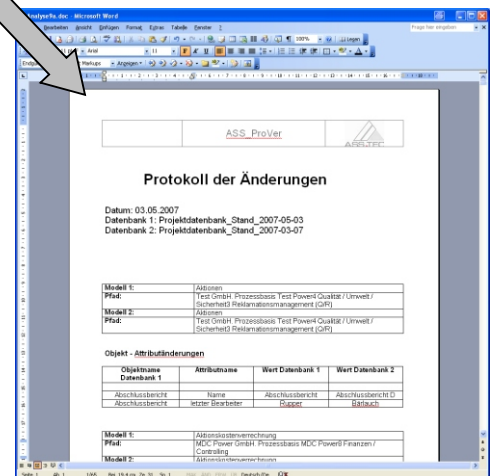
Analysefile.doc - Microsoft Word

Bearbeiten Ansicht Einfügen Format Extras Tabelle Fenster ?

Frage hier eingeben

Arial 11

100%

Lesen

Markups Anzeigen

ASS_ProVer

ASS-TEC

Protokoll der Änderungen

Datum: 03.05.2007
Datenbank 1: Projektdatenbank_Stand_2007-05-03
Datenbank 2: Projektdatenbank_Stand_2007-03-07

| Modell 1: | Aktionen |
|---|---|
| Pfad: | Test GmbH. Prozessbasis Test Power4 Qualität / Umwelt / Sicherheit3 Reklamationsmanagement (Q/R) |
| Modell 2: | Aktionen |
| Pfad: | Test GmbH. Prozessbasis Test Power4 Qualität / Umwelt / Sicherheit3 Reklamationsmanagement (Q/R) |

Objekt - Attributänderungen

| Objektname Datenbank 1 | Attributname | Wert Datenbank 1 | Wert Datenbank 2 |
|---|---|---|---|
| Abschlussbericht | Name | Abschlussbericht | Abschlussbericht D |
| Abschlussbericht | letzter Bearbeiter | Rupper | Bärlauch |

| Modell 1: | Aktionskostenverrechnung |
|---|---|
| Pfad: | MDC Power GmbH. Prozessbasis MDC Power8 Finanzen / Controlling |
| Modell 2: | Aktionskostenverrechnung |

Seite 1 Ab 1 1/45 Bei 19,4 cm Ze 31 Sp 1 MAK ÄND ERW ÜB Deutsch (De